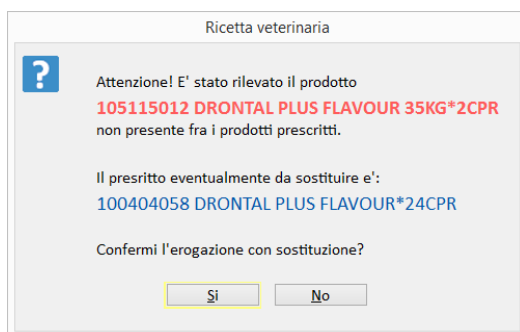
Ricetta veterinaria

?

Attenzione! E' stato rilevato il prodotto
105115012 DRONTAL PLUS FLAVOUR 35KG*2CPR
non presente fra i prodotti prescritti.

Il presritto eventualmente da sostituire e':
100404058 DRONTAL PLUS FLAVOUR*24CPR

Confermi l'erogazione con sostituzione?

Si

No